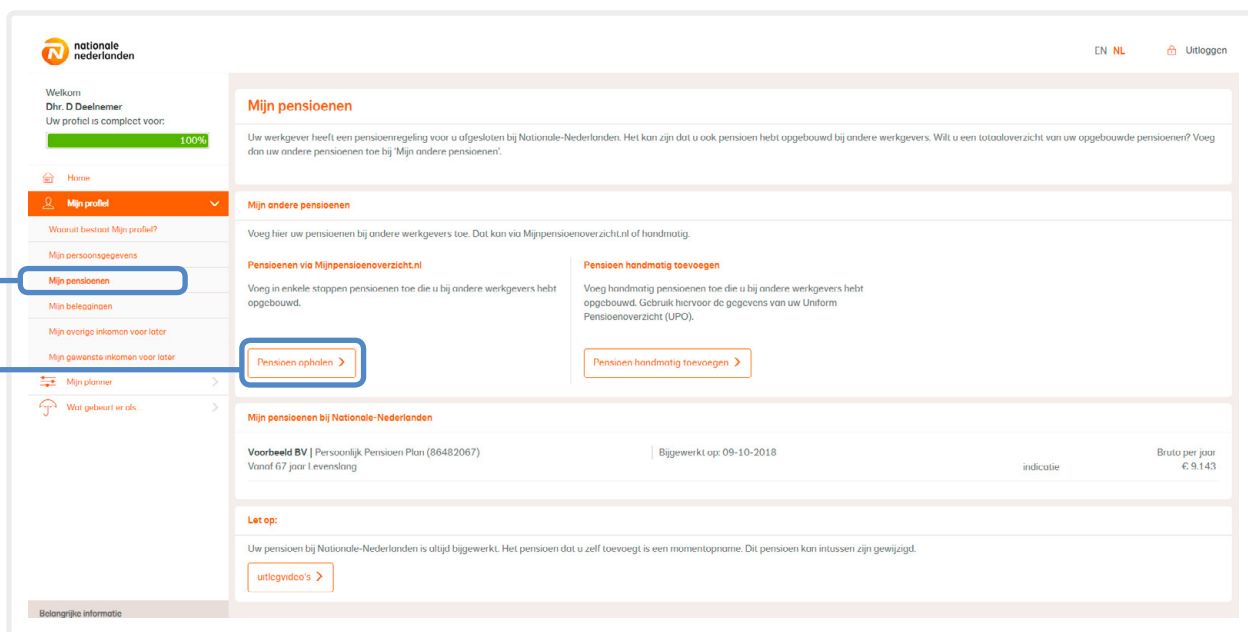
nationale nederlanden

EN NL Uitloggen

Welkom
Dhr. D Deelnemer
Uw profiel is compleet voor:
100%

Home
Mijn profiel
Waaruit bestaat Mijn profiel?
Mijn persoonsgegevens
Mijn pensioenen
Mijn beleggingen
Mijn overige inkomen voor later
Mijn gewenste inkomen voor later
Mijn planner
Wat gebeurt er als

Belangrijke informatie

Mijn pensioenen

Uw werkgever heeft een pensioenregeling voor u afgesloten bij Nationale-Nederlanden. Het kan zijn dat u ook pensioen hebt opgebouwd bij andere werkgevers. Wilt u een totaaloverzicht van uw opgebouwde pensioenen? Voeg dan uw andere pensioenen toe bij 'Mijn andere pensioenen'.

Mijn andere pensioenen

Voeg hier uw pensioenen bij andere werkgevers toe. Dat kan via Mijnpensioenoverzicht.nl of handmatig.

Pensioenen via Mijnpensioenoverzicht.nl

Voeg in enkele stappen pensioenen toe die u bij andere werkgevers hebt opgebouwd.

Pensioen ophalen

Pensioen handmatig toevoegen

Voeg handmatig pensioenen toe die u bij andere werkgevers hebt opgebouwd. Gebruik hiervoor de gegevens van uw Uniform Pensioenoverzicht (UPO).

Pensioen handmatig toevoegen

Mijn pensioenen bij Nationale-Nederlanden

| Voorbeeld BV | Persoonlijk Pensioen Plan (86482067) | Bijgewerkt op: 09-10-2018 | | Bruto per jaar |
|---|---|---|---|---|
| Vanaf 67 jaar Levenslang | | | indicatie | € 9.143 |

Let op:

Uw pensioen bij Nationale-Nederlanden is altijd bijgewerkt. Het pensioen dat u zelf toevoegt is een momentopname. Dit pensioen kan intussen zijn gewijzigd.

uitlegvideo's